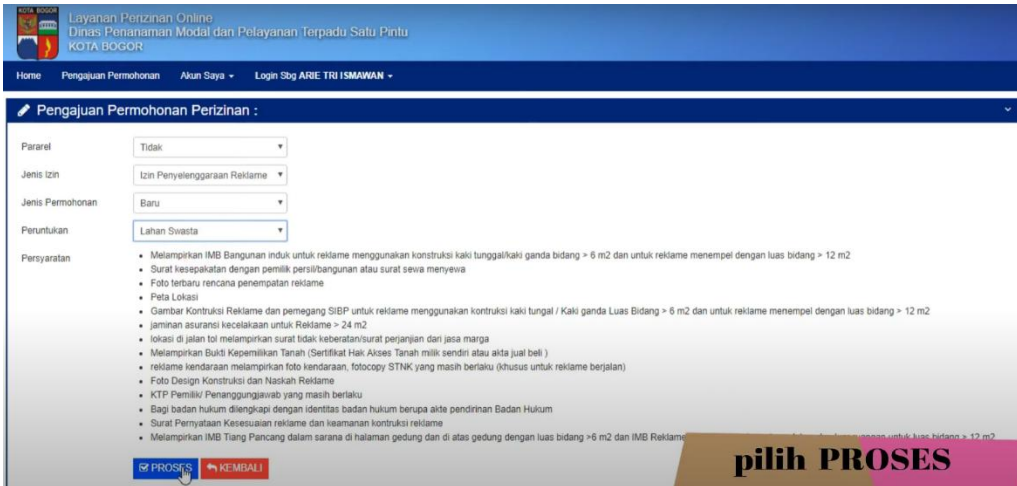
KOTA BOGOR

Layanan Perizinan Online
Dinas Penanaman Modal dan Pelayanan Terpadu Satu Pintu
KOTA BOGOR

Home Pengajuan Permohonan Akun Saya ▾ Login Sbg ARIE TRI ISMAWAN ▾

Pengajuan Permohonan Perizinan :

Pararel Tidak

Jenis Izin Izin Penyelenggaraan Reklame

Jenis Permohonan Baru

Peruntukan Lahan Swasta

Persyaratan

- Melampirkan IMB Bangunan induk untuk reklame menggunakan konstruksi kaki tunggal/kaki ganda bidang > 6 m2 dan untuk reklame menempel dengan luas bidang > 12 m2
- Surat kesepakatan dengan pemilik persil/bangunan atau surat sewa menyewa
- Foto terbaru rencana penempatan reklame
- Peta Lokasi
- Gambar Kontruksi Reklame dan pemegang SIBP untuk reklame menggunakan kontruksi kaki tungal / Kaki ganda Luas Bidang > 6 m2 dan untuk reklame menempel dengan luas bidang > 12 m2
- jaminan asuransi kecelakaan untuk Reklame > 24 m2
- lokasi di jalan tol melampirkan surat tidak keberatan/surat perjanjian dari jasa marga
- Melampirkan Bukti Kepemilikan Tanah (Sertifikat Hak Akses Tanah milik sendiri atau akta jual beli )
- reklame kendaraan melampirkan foto kendaraan, fotocopy STNK yang masih berlaku (khusus untuk reklame berjalan)
- Foto Design Konstruksi dan Naskah Reklame
- KTP Pemilik/ Penanggungjawab yang masih berlaku
- Bagi badan hukum dilengkapi dengan identitas badan hukum berupa akte pendirinan Badan Hukum
- Surat Pernyataan Kesesuaian reklame dan keamanan kontruksi reklame
- Melampirkan IMB Tiang Pancang dalam sarana di halaman gedung dan di atas gedung dengan luas bidang >6 m2 dan IMB Reklame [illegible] untuk luas bidang > 12 m2

PROSES KEMBALI

pilih PROSES